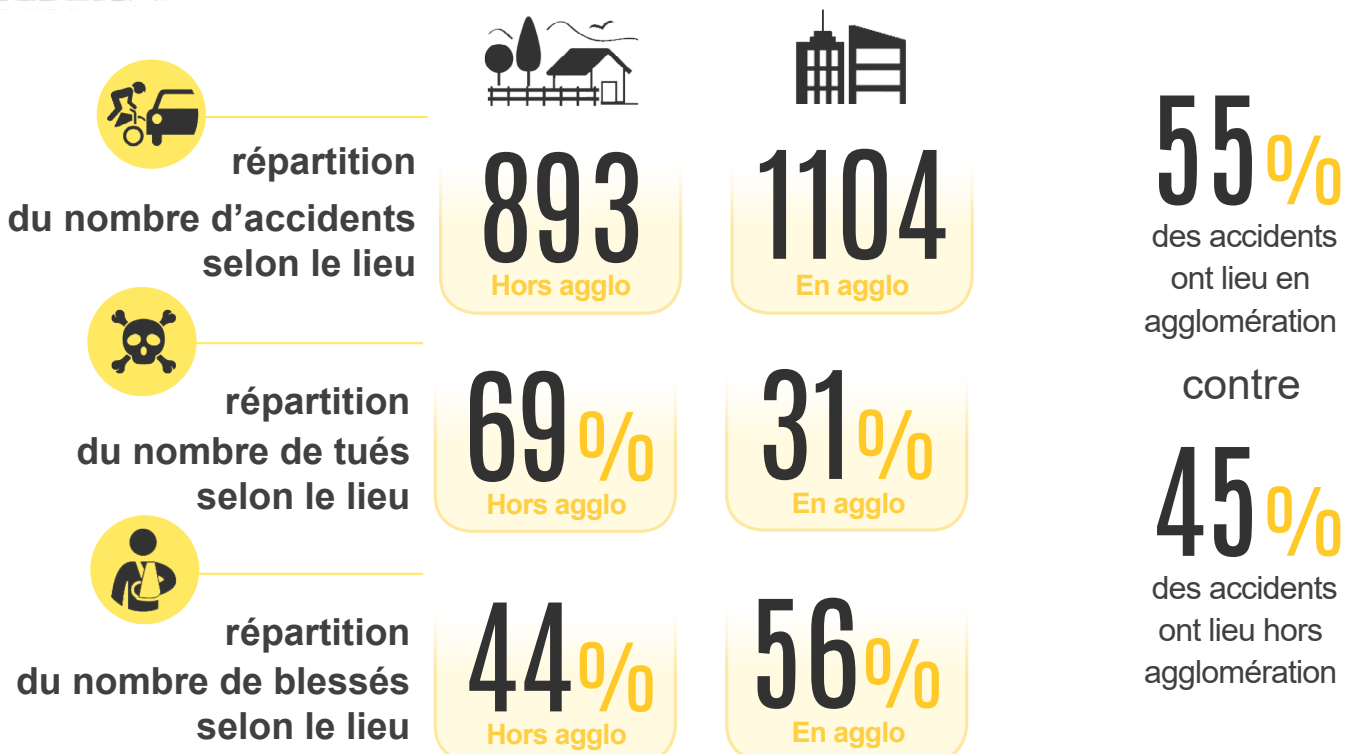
répartition du nombre d'accidents selon le lieu

893
Hors agglo

1104
En agglo

répartition du nombre de tués selon le lieu

69%
Hors agglo

31%
En agglo

répartition du nombre de blessés selon le lieu

44%
Hors agglo

56%
En agglo

55%
des accidents ont lieu en agglomération

contre

45%
des accidents ont lieu hors agglomération